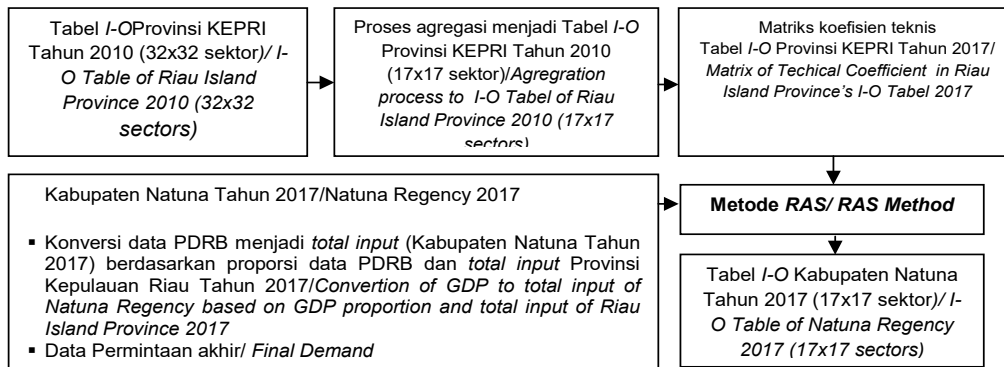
Tabel I-OProvinsi KEPRI Tahun 2010 (32x32 sektor)/ I-O Table of Riau Island Province 2010 (32x32 sectors)

Proses agregasi menjadi Tabel I-O Provinsi KEPRI Tahun 2010 (17x17 sektor)/Agregration process to I-O Tabel of Riau Island Province 2010 (17x17 sectors)

Matriks koefisien teknis Tabel I-O Provinsi KEPRI Tahun 2017/ Matrix of Techical Coefficient in Riau Island Province's I-O Tabel 2017

Kabupaten Natuna Tahun 2017/Natuna Regency 2017

▪ Konversi data PDRB menjadi total input (Kabupaten Natuna Tahun 2017) berdasarkan proporsi data PDRB dan total input Provinsi Kepulauan Riau Tahun 2017/Convertion of GDP to total input of Natuna Regency based on GDP proportion and total input of Riau Island Province 2017
▪ Data Permintaan akhir/ Final Demand

Metode RAS/ RAS Method

Tabel I-O Kabupaten Natuna Tahun 2017 (17x17 sektor)/ I-O Table of Natuna Regency 2017 (17x17 sectors)